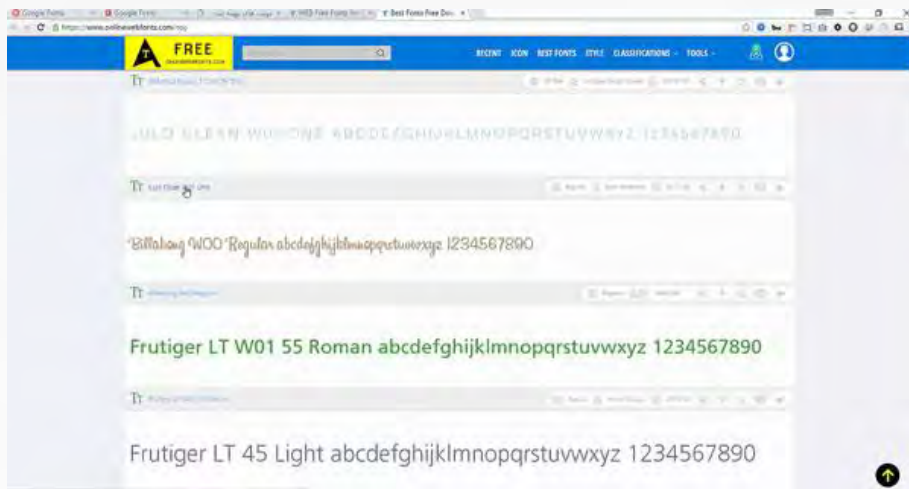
Google Fonts | Google Fonts | Best Fonts Free Dow

https://www.onlinewebfonts.com/

FREE

RECENT ICON BEST FONTS STYLE CLASSIFICATIONS TOOLS

Tr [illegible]

JULO CLEAN WOIONE ABCDEFGHIJKLMNOPQRSTUVWXYZ 1234567890

Tr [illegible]

Billabong W00 Regular abcdefghijklmnopqrstuvwxyz 1234567890

Tr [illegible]

Frutiger LT W01 55 Roman abcdefghijklmnopqrstuvwxyz 1234567890

Tr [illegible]

Frutiger LT 45 Light abcdefghijklmnopqrstuvwxyz 1234567890